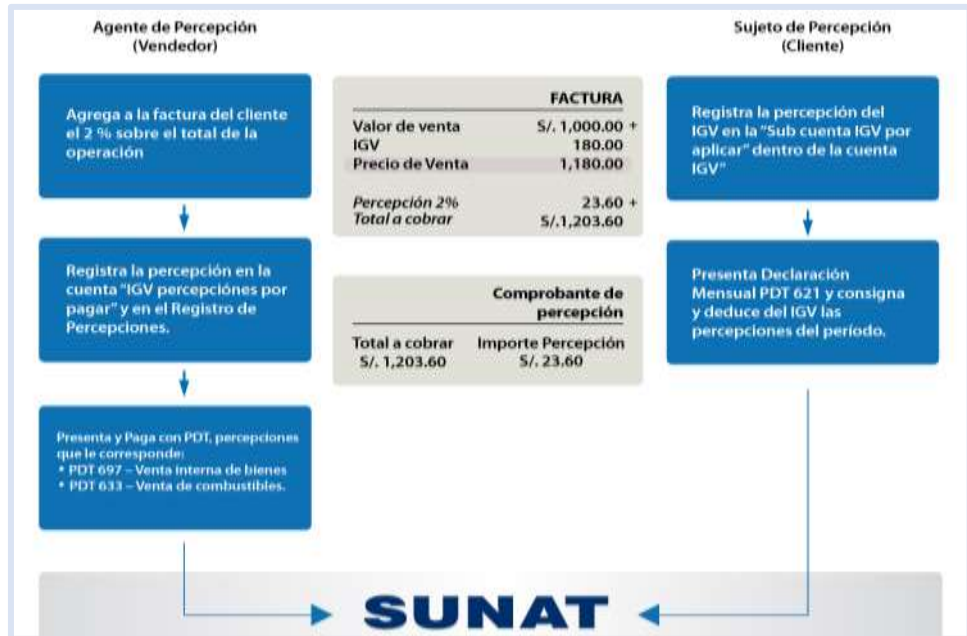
Agente de Percepción
(Vendedor)

Agrega a la factura del cliente el 2 % sobre el total de la operación

Registra la percepción en la cuenta "IGV percepciónes por pagar" y en el Registro de Percepciones.

Presenta y Paga con PDT, percepciones que le corresponde:
• PDT 697 – Venta interna de bienes
• PDT 633 – Venta de combustibles.

| | FACTURA |
|---|---|
| Valor de venta | S/. 1,000.00 + |
| IGV | 180.00 |
| Precio de Venta | 1,180.00 |
| *Percepción 2%* | 23.60 + |
| *Total a cobrar* | S/.1,203.60 |

| | Comprobante de percepción |
|---|---|
| Total a cobrar | Importe Percepción |
| S/. 1,203.60 | S/. 23.60 |

Sujeto de Percepción
(Cliente)

Registra la percepción del IGV en la "Sub cuenta IGV por aplicar" dentro de la cuenta IGV"

Presenta Declaración Mensual PDT 621 y consigna y deduce del IGV las percepciones del período.

SUNAT